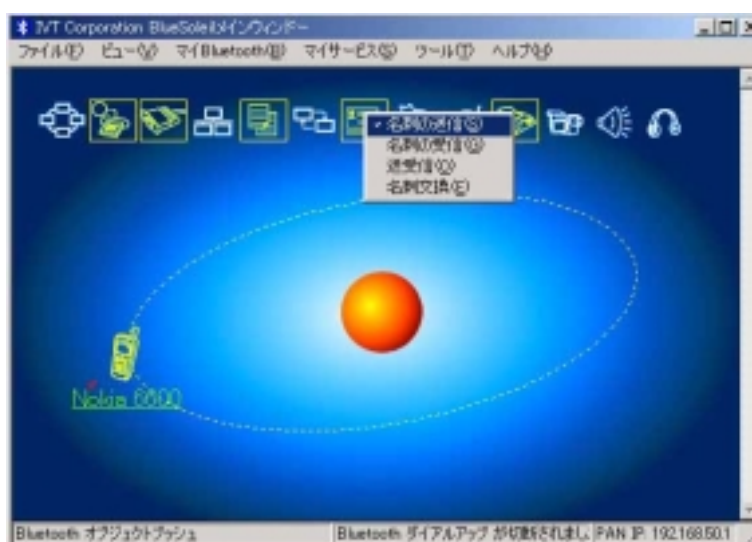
IVT Corporation BlueSoleilメインウィンドー

ファイル(F) ビュー(V) マイBluetooth(B) マイサービス(S) ツール(T) ヘルプ(H)

名刺の送信(S)
名刺の受信(R)
送受信(X)
名刺交換(E)

Nokia 6600

Bluetooth オブジェクトプッシュ

Bluetooth ダイアルアップ が切断されました PAN IP: 192.168.50.1